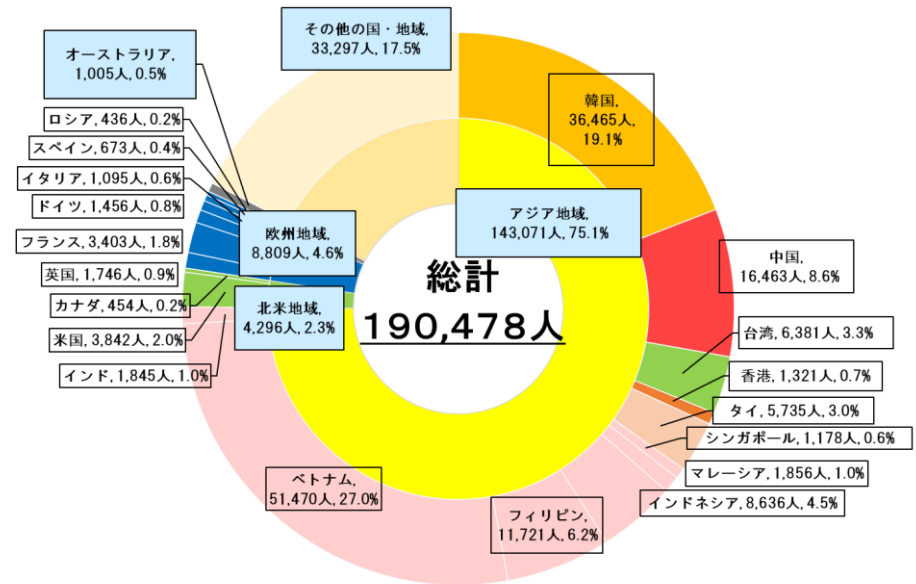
その他の国・地域, 33,297人, 17.5%

オーストラリア, 1,005人, 0.5%

ロシア, 436人, 0.2%

スペイン, 673人, 0.4%

イタリア, 1,095人, 0.6%

ドイツ, 1,456人, 0.8%

フランス, 3,403人, 1.8%

英国, 1,746人, 0.9%

カナダ, 454人, 0.2%

米国, 3,842人, 2.0%

インド, 1,845人, 1.0%

韓国, 36,465人, 19.1%

アジア地域, 143,071人, 75.1%

欧州地域, 8,809人, 4.6%

総計

190,478人

北米地域, 4,296人, 2.3%

中国, 16,463人, 8.6%

台湾, 6,381人, 3.3%

香港, 1,321人, 0.7%

タイ, 5,735人, 3.0%

シンガポール, 1,178人, 0.6%

マレーシア, 1,856人, 1.0%

インドネシア, 8,636人, 4.5%

ベトナム, 51,470人, 27.0%

フィリピン, 11,721人, 6.2%